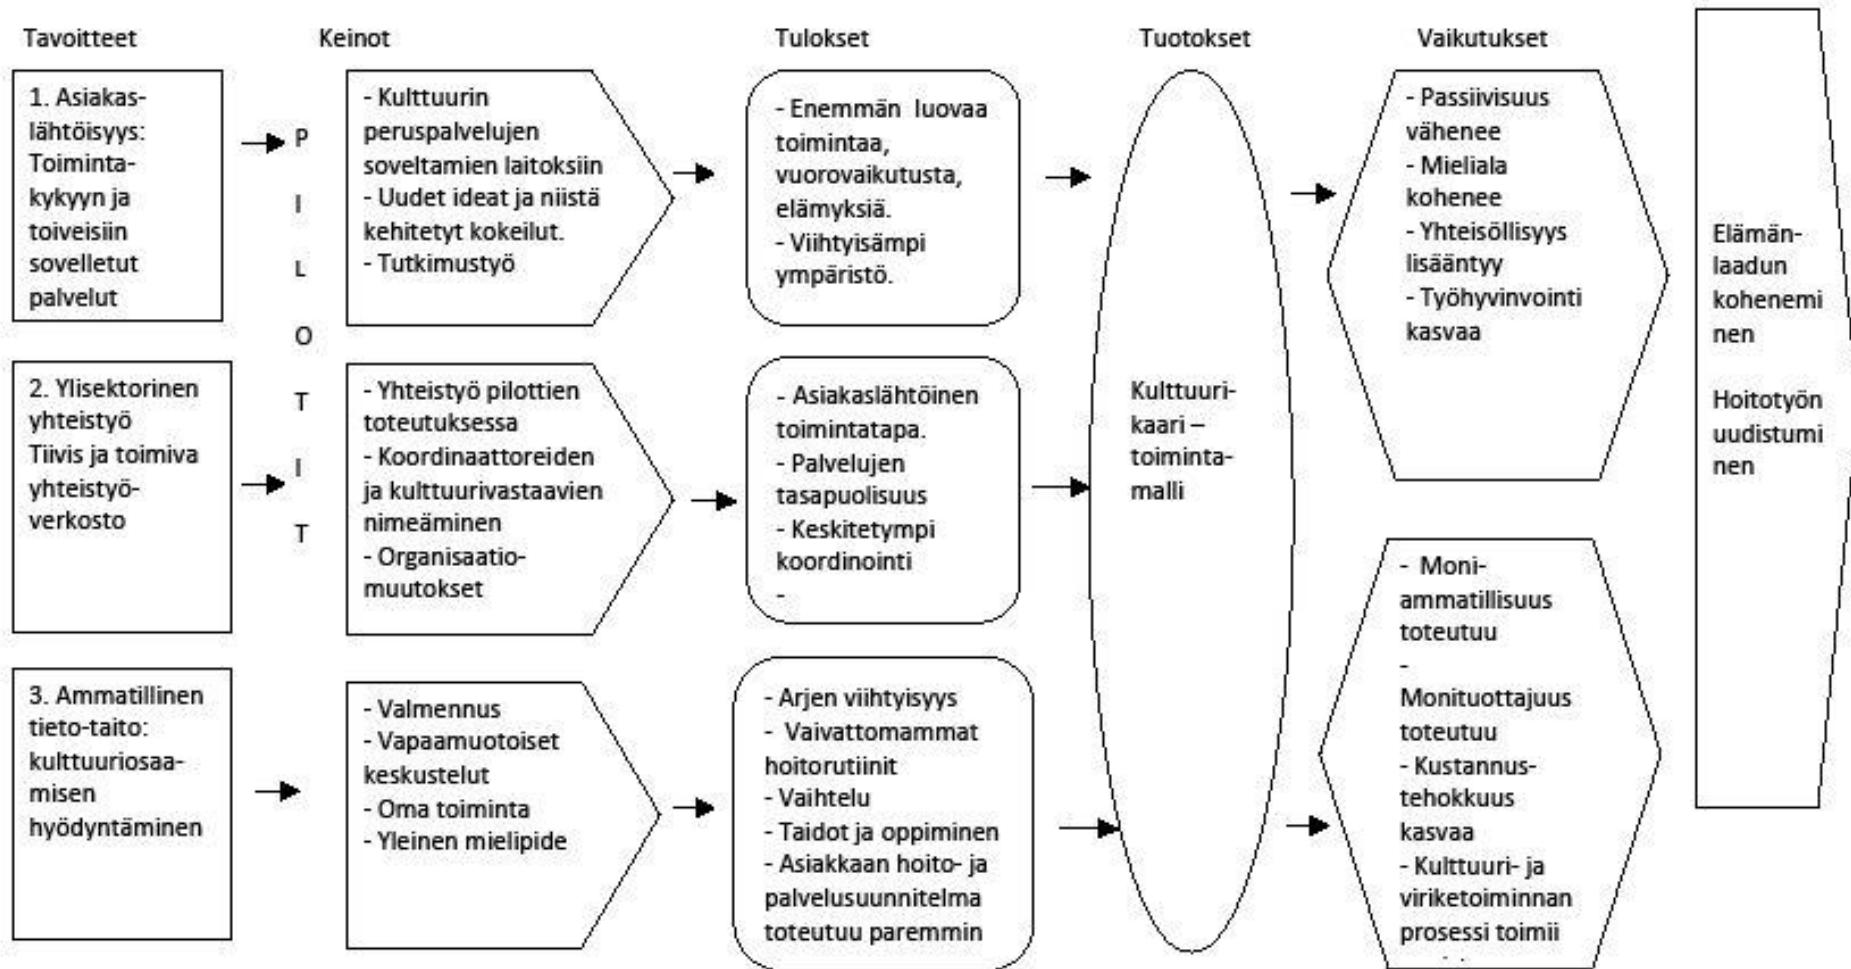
Tavoitteet

Keinot

Tulokset

Tuotokset

Vaikutukset

1. Asiakaslähtöisyys: Toimintakykyyn ja toiveisiin sovelletut palvelut

P I L O T I T

- Kulttuurin peruspalvelujen soveltamien laitoksiin
- Uudet ideat ja niistä kehitetyt kokeilut.
- Tutkimustyö

- Enemmän luovaa toimintaa, vuorovaikutusta, elämyksiä.
- Viihtyisämpi ympäristö.

- Passiivisuus vähenee
- Mieliala kohenee
- Yhteisöllisyys lisääntyy
- Työhyvinvointi kasvaa

Elämänlaadun kohenemi nen

Hoitotyön uudistumi nen

2. Ylisektorinen yhteistyö Tiivis ja toimiva yhteistyöverkosto

- Yhteistyö pilottien toteutuksessa
- Koordinaattoreiden ja kulttuurivastaavien nimeäminen
- Organisaatiomuutokset

- Asiakaslähtöinen toimintatapa.
- Palvelujen tasapuolisuus
- Keskitetympi koordinointi
-

Kulttuurikaari – toimintamalli

3. Ammatillinen tieto-taito: kulttuuriosaamisen hyödyntäminen

- Valmennus
- Vapaamuotoiset keskustelut
- Oma toiminta
- Yleinen mielipide

- Arjen viihtyisyys
- Vaivattomammat hoitorutiinit
- Vaihtelu
- Taidot ja oppiminen
- Asiakkaan hoito- ja palvelusuunnitelma toteutuu paremmin

- Moniammatillisuus toteutuu
- Monituottajuus toteutuu
- Kustannustehokkuus kasvaa
- Kulttuuri- ja viriketoiminnan prosessi toimii